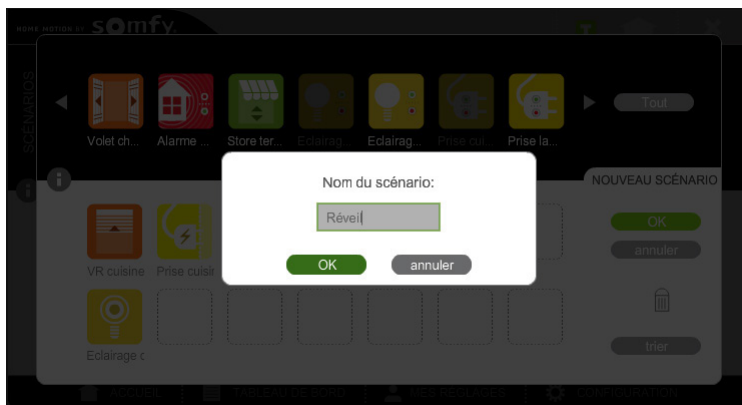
HOME MOTION BY somfy

SCÉNARIOS

Volet ch... Alarme ... Store ter... Eclairag... Eclairag... Prise cui... Prise la...

Tout

NOUVEAU SCÉNARIO

OK

annuler

VR cuisine Prise cuisi

Eclairage c

trier

Nom du scénario:

Réveil

OK annuler

ACCUEIL | TABLEAU DE BORD | MES RÉGLAGES | CONFIGURATION